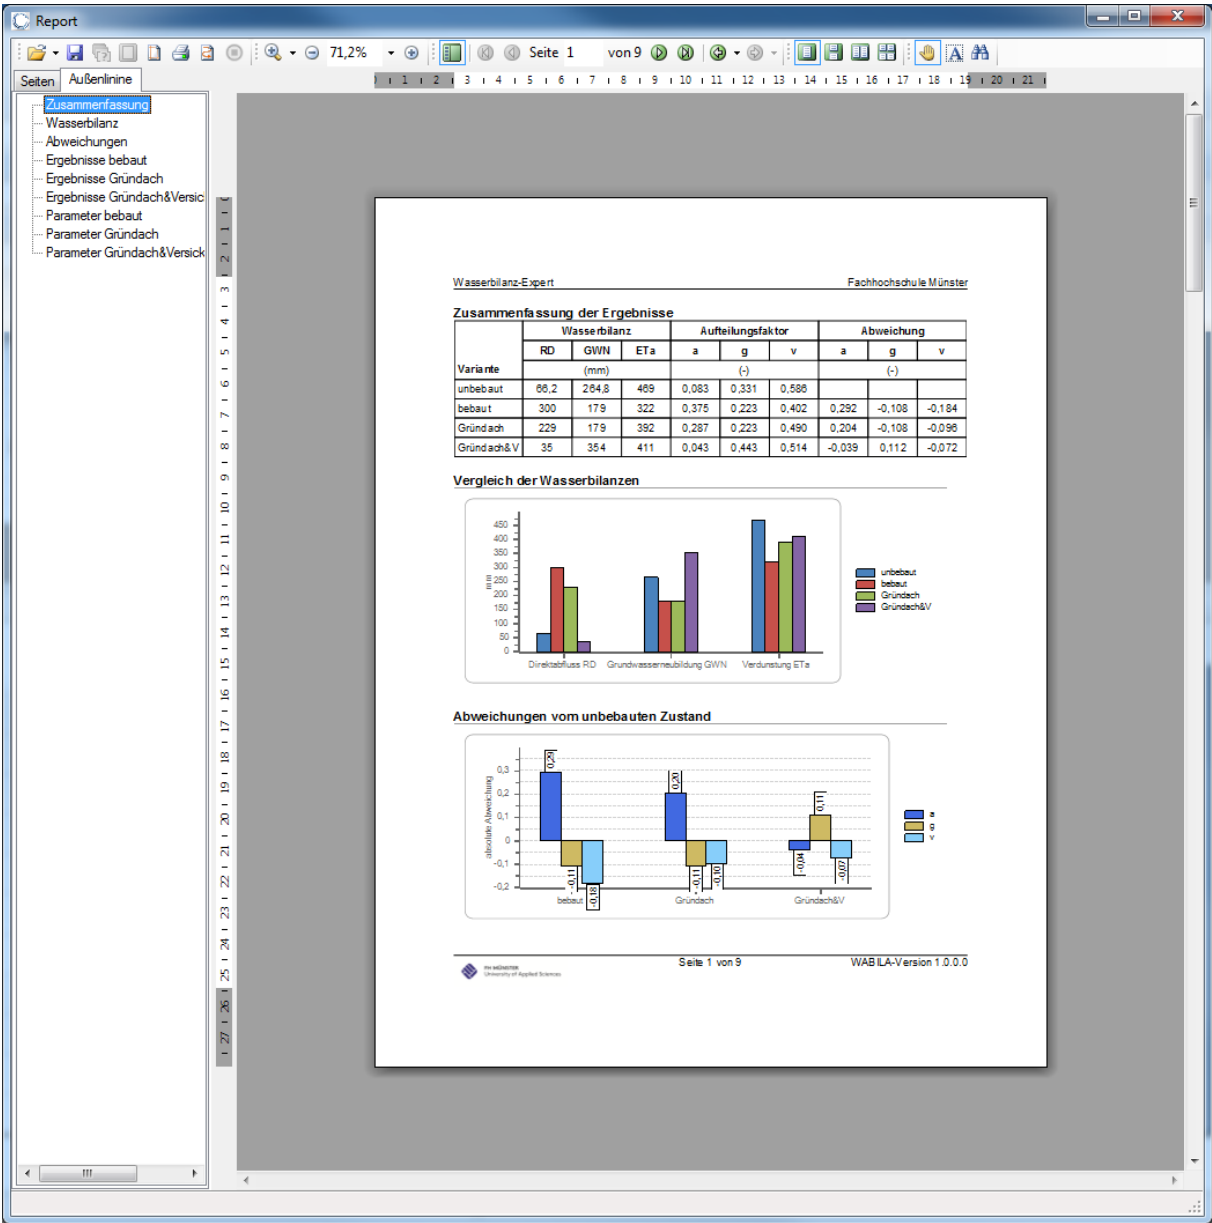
Report

71,2% Seite 1 von 9

Seiten Außenlinine

Zusammenfassung
Wasserbilanz
Abweichungen
Ergebnisse bebaut
Ergebnisse Gründach
Ergebnisse Gründach&Versic
Parameter bebaut
Parameter Gründach
Parameter Gründach&Versick

Wasserbilanz-Expert Fachhochschule Münster

Zusammenfassung der Ergebnisse

| Variante | Wasserbilanz RD | GWN | ETa | Aufteilungsfaktor a | g | v | Abweichung a | g | v |
|---|---|---|---|---|---|---|---|---|---|
| | (mm) | | | (-) | | | (-) | | |
| unbebaut | 66,2 | 264,8 | 469 | 0,083 | 0,331 | 0,586 | | | |
| bebaut | 300 | 179 | 322 | 0,375 | 0,223 | 0,402 | 0,292 | -0,108 | -0,184 |
| Gründach | 229 | 179 | 392 | 0,287 | 0,223 | 0,490 | 0,204 | -0,108 | -0,096 |
| Gründach&V | 35 | 354 | 411 | 0,043 | 0,443 | 0,514 | -0,039 | 0,112 | -0,072 |

Vergleich der Wasserbilanzen

450 400 350 300 250 200 150 100 50 0
mm
Direktabfluss RD Grundwasserneubildung GWN Verdunstung ETa
unbebaut bebaut Gründach Gründach&V

Abweichungen vom unbebauten Zustand

0,3 0,2 0,1 0 -0,1 -0,2
absolute Abweichung
0,29 -0,11 -0,18 0,20 -0,11 -0,10 -0,04 0,11 -0,07
bebaut Gründach Gründach&V
a g v

FH MÜNSTER University of Applied Sciences
Seite 1 von 9 WABILA-Version 1.0.0.0